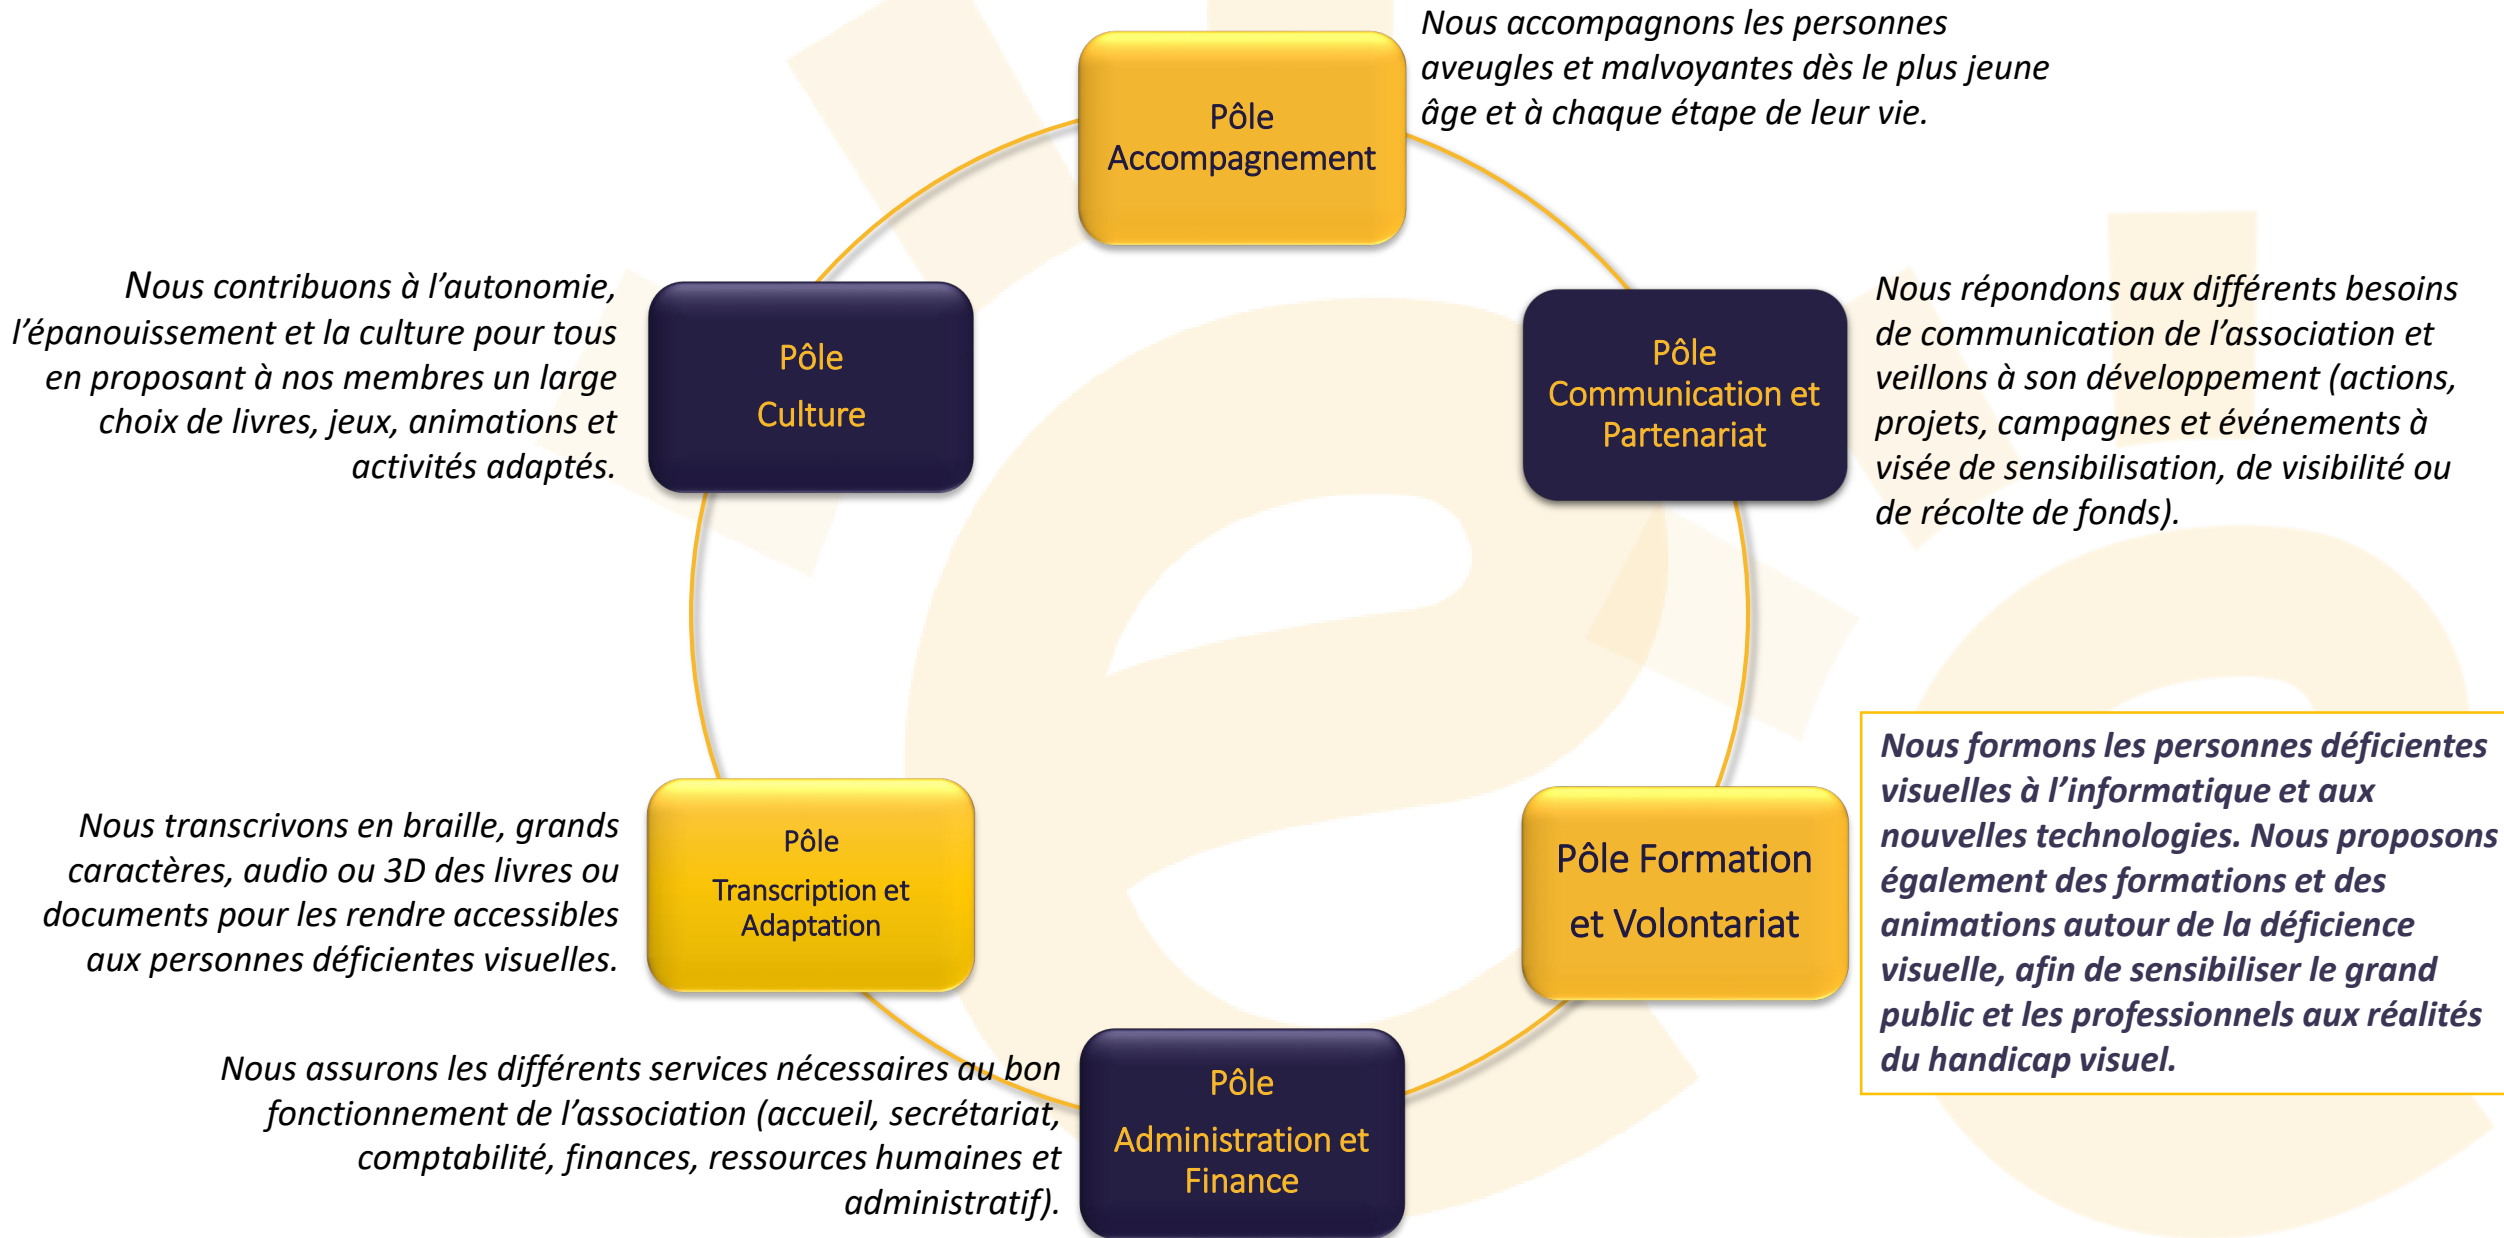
Pôle Accompagnement

Nous accompagnons les personnes aveugles et malvoyantes dès le plus jeune âge et à chaque étape de leur vie.

Nous contribuons à l'autonomie, l'épanouissement et la culture pour tous en proposant à nos membres un large choix de livres, jeux, animations et activités adaptés.

Pôle Culture

Pôle Communication et Partenariat

Nous répondons aux différents besoins de communication de l'association et veillons à son développement (actions, projets, campagnes et événements à visée de sensibilisation, de visibilité ou de récolte de fonds).

Nous transcrivons en braille, grands caractères, audio ou 3D des livres ou documents pour les rendre accessibles aux personnes déficientes visuelles.

Pôle Transcription et Adaptation

Pôle Formation et Volontariat

Nous formons les personnes déficientes visuelles à l'informatique et aux nouvelles technologies. Nous proposons également des formations et des animations autour de la déficience visuelle, afin de sensibiliser le grand public et les professionnels aux réalités du handicap visuel.

Nous assurons les différents services nécessaires au bon fonctionnement de l'association (accueil, secrétariat, comptabilité, finances, ressources humaines et administratif).

Pôle Administration et Finance